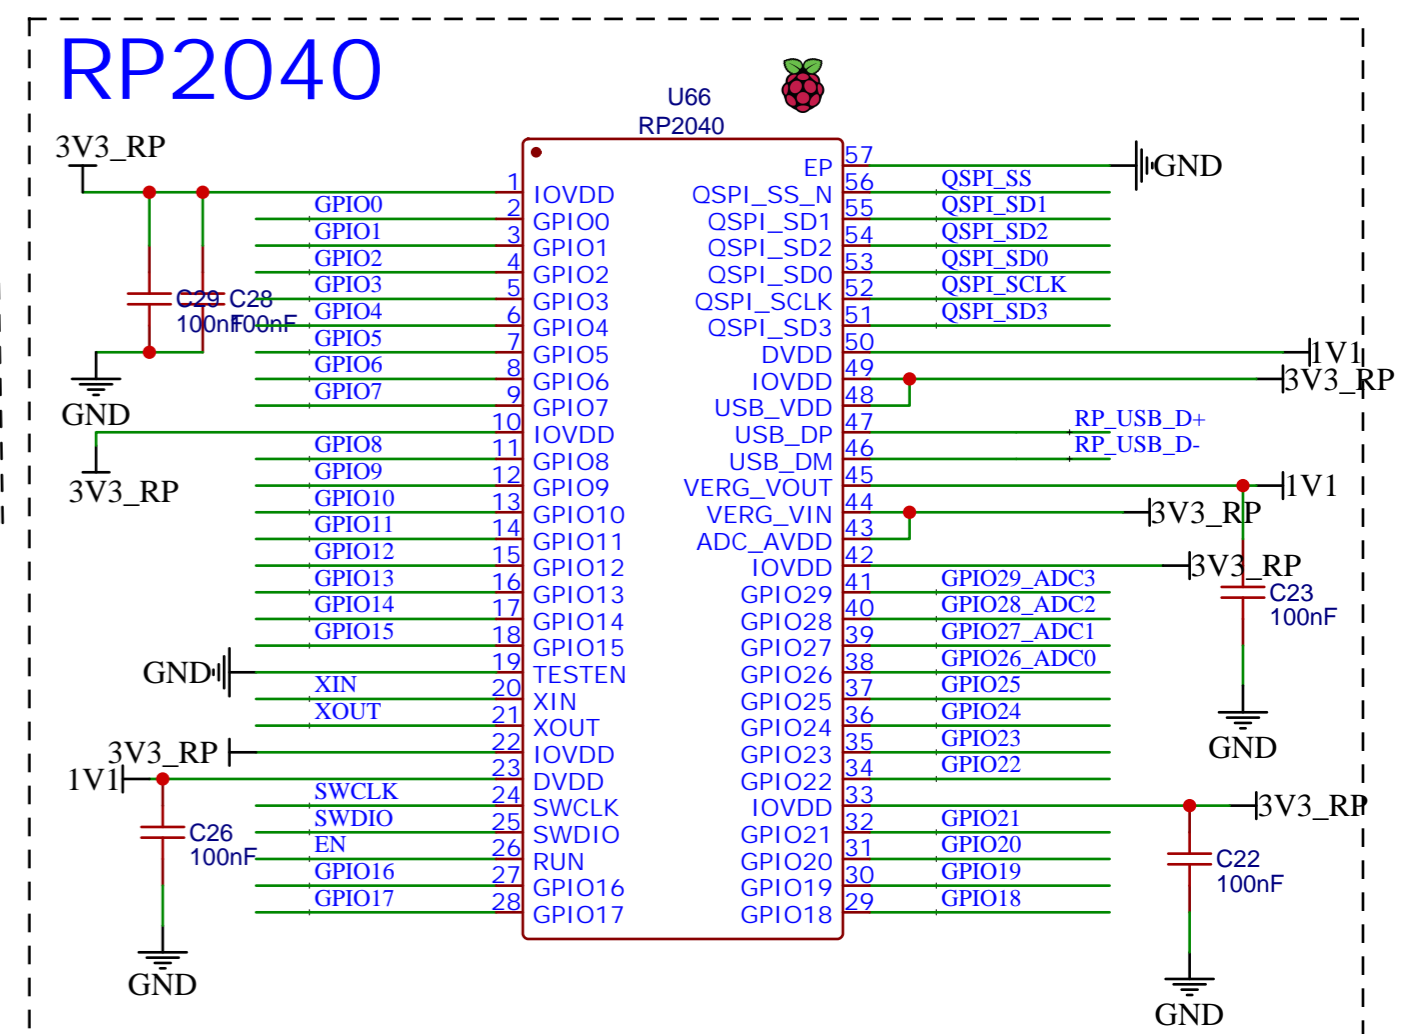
RP2040

U66
RP2040

3V3_RP

| Pin | Net | Name |
|---|---|---|
| 1 | 3V3_RP | IOVDD |
| 2 | GPIO0 | GPIO0 |
| 3 | GPIO1 | GPIO1 |
| 4 | GPIO2 | GPIO2 |
| 5 | GPIO3 | GPIO3 |
| 6 | GPIO4 | GPIO4 |
| 7 | GPIO5 | GPIO5 |
| 8 | GPIO6 | GPIO6 |
| 9 | GPIO7 | GPIO7 |
| 10 | 3V3_RP | IOVDD |
| 11 | GPIO8 | GPIO8 |
| 12 | GPIO9 | GPIO9 |
| 13 | GPIO10 | GPIO10 |
| 14 | GPIO11 | GPIO11 |
| 15 | GPIO12 | GPIO12 |
| 16 | GPIO13 | GPIO13 |
| 17 | GPIO14 | GPIO14 |
| 18 | GPIO15 | GPIO15 |
| 19 | GND | TESTEN |
| 20 | XIN | XIN |
| 21 | XOUT | XOUT |
| 22 | 3V3_RP | IOVDD |
| 23 | 1V1 | DVDD |
| 24 | SWCLK | SWCLK |
| 25 | SWDIO | SWDIO |
| 26 | EN | RUN |
| 27 | GPIO16 | GPIO16 |
| 28 | GPIO17 | GPIO17 |

| Pin | Name | Net |
|---|---|---|
| 57 | EP | GND |
| 56 | QSPI_SS_N | QSPI_SS |
| 55 | QSPI_SD1 | QSPI_SD1 |
| 54 | QSPI_SD2 | QSPI_SD2 |
| 53 | QSPI_SD0 | QSPI_SD0 |
| 52 | QSPI_SCLK | QSPI_SCLK |
| 51 | QSPI_SD3 | QSPI_SD3 |
| 50 | DVDD | 1V1 |
| 49 | IOVDD | 3V3_RP |
| 48 | USB_VDD | |
| 47 | USB_DP | RP_USB_D+ |
| 46 | USB_DM | RP_USB_D- |
| 45 | VERG_VOUT | 1V1 |
| 44 | VERG_VIN | 3V3_RP |
| 43 | ADC_AVDD | |
| 42 | IOVDD | 3V3_RP |
| 41 | GPIO29 | GPIO29_ADC3 |
| 40 | GPIO28 | GPIO28_ADC2 |
| 39 | GPIO27 | GPIO27_ADC1 |
| 38 | GPIO26 | GPIO26_ADC0 |
| 37 | GPIO25 | GPIO25 |
| 36 | GPIO24 | GPIO24 |
| 35 | GPIO23 | GPIO23 |
| 34 | GPIO22 | GPIO22 |
| 33 | IOVDD | 3V3_RP |
| 32 | GPIO21 | GPIO21 |
| 31 | GPIO20 | GPIO20 |
| 30 | GPIO19 | GPIO19 |
| 29 | GPIO18 | GPIO18 |

C29 C28
100nF 100nF
GND
3V3_RP
C26
100nF
GND
C23
100nF
GND
C22
100nF
GND